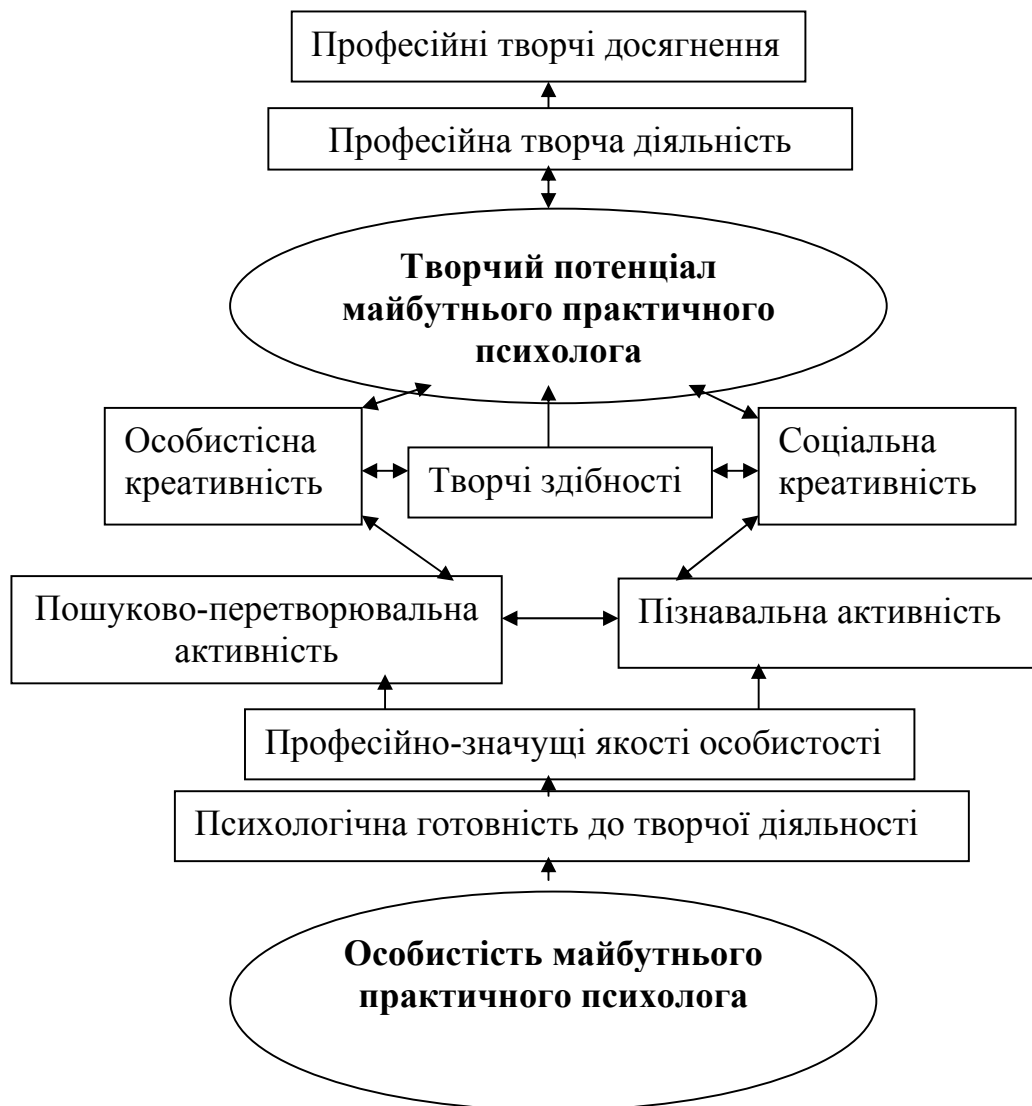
Професійні творчі досягнення

Професійна творча діяльність

**Творчий потенціал майбутнього практичного психолога**

Особистісна креативність

Творчі здібності

Соціальна креативність

Пошуково-перетворювальна активність

Пізнавальна активність

Професійно-значущі якості особистості

Психологічна готовність до творчої діяльності

**Особистість майбутнього практичного психолога**